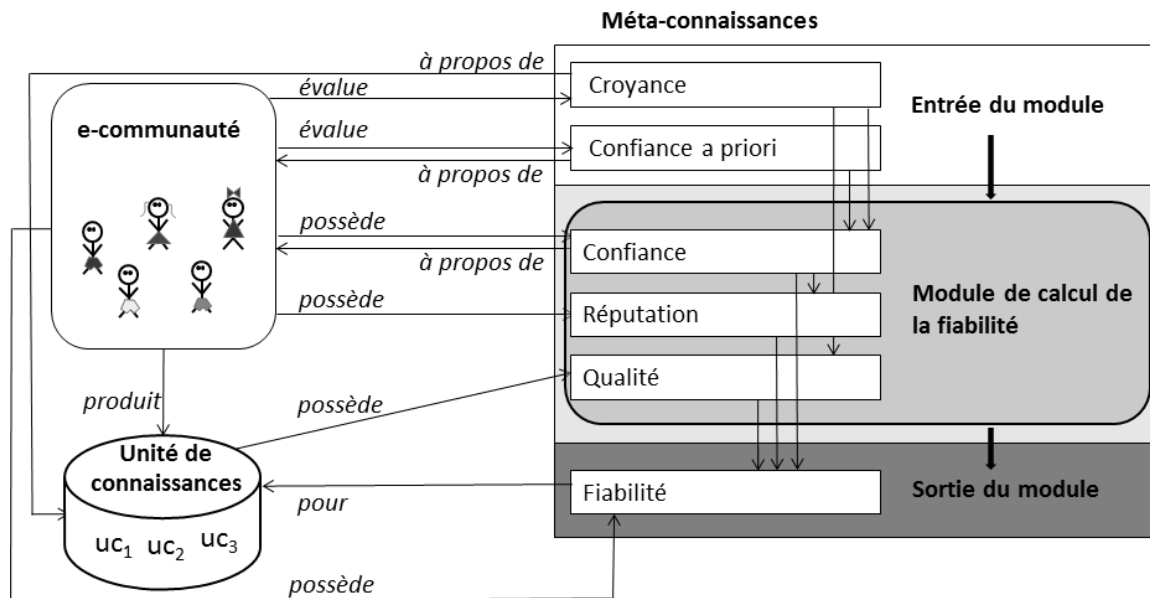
Méta-connaissances

à propos de
évalue
Croyance
Entrée du module
e-communauté
évalue
Confiance a priori
à propos de
possède
Confiance
à propos de
possède
Réputation
Module de calcul de la fiabilité
Qualité
produit
possède
Unité de connaissances
pour
Fiabilité
Sortie du module
$uc_1$ $uc_2$ $uc_3$
possède